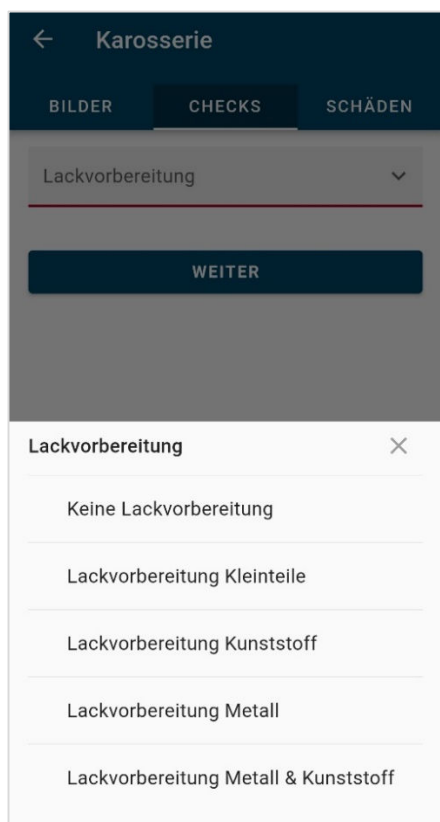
← Karosserie

BILDER CHECKS SCHÄDEN

Lackvorbereitung

WEITER

Lackvorbereitung ×

Keine Lackvorbereitung

Lackvorbereitung Kleinteile

Lackvorbereitung Kunststoff

Lackvorbereitung Metall

Lackvorbereitung Metall & Kunststoff